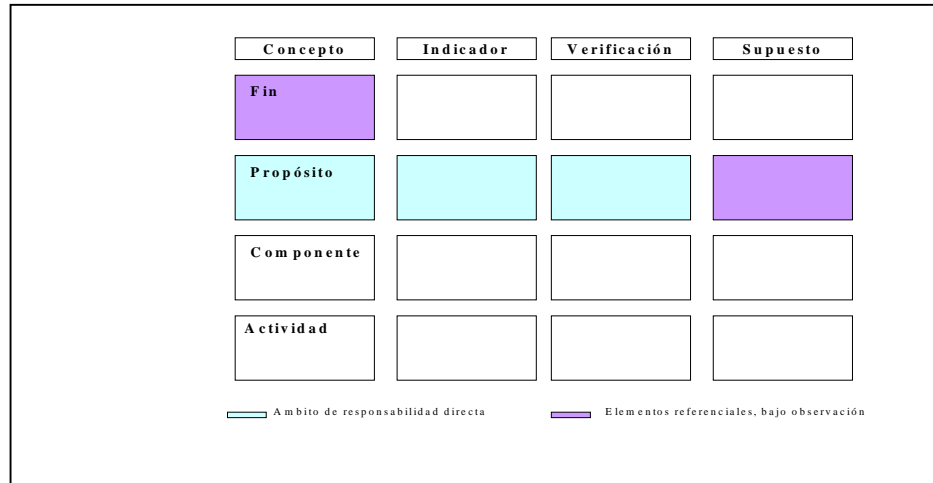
| Concepto | Indicador | Verificación | Supuesto |
|---|---|---|---|
| Fin | | | |
| Propósito | | | |
| Componente | | | |
| Actividad | | | |

Ambito de responsabilidad directa

Elementos referenciales, bajo observación